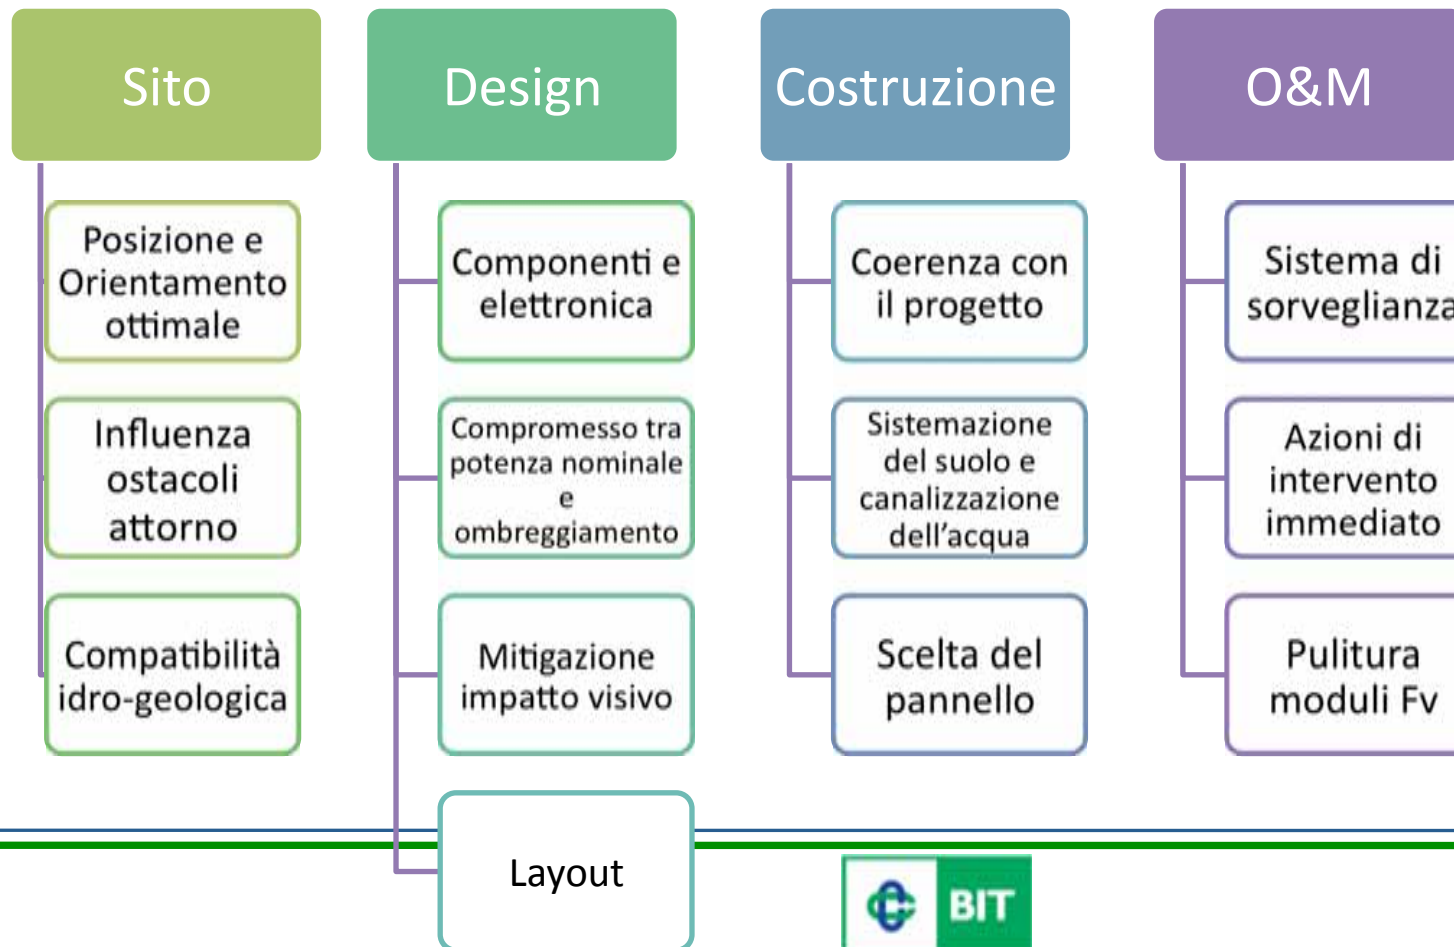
Sito

Posizione e Orientamento ottimale

Influenza ostacoli attorno

Compatibilità idro-geologica

Design

Componenti e elettronica

Compromesso tra potenza nominale e ombreggiamento

Mitigazione impatto visivo

Layout

Costruzione

Coerenza con il progetto

Sistemazione del suolo e canalizzazione dell'acqua

Scelta del pannello

O&M

Sistema di sorveglianza

Azioni di intervento immediato

Pulitura moduli Fv

BIT